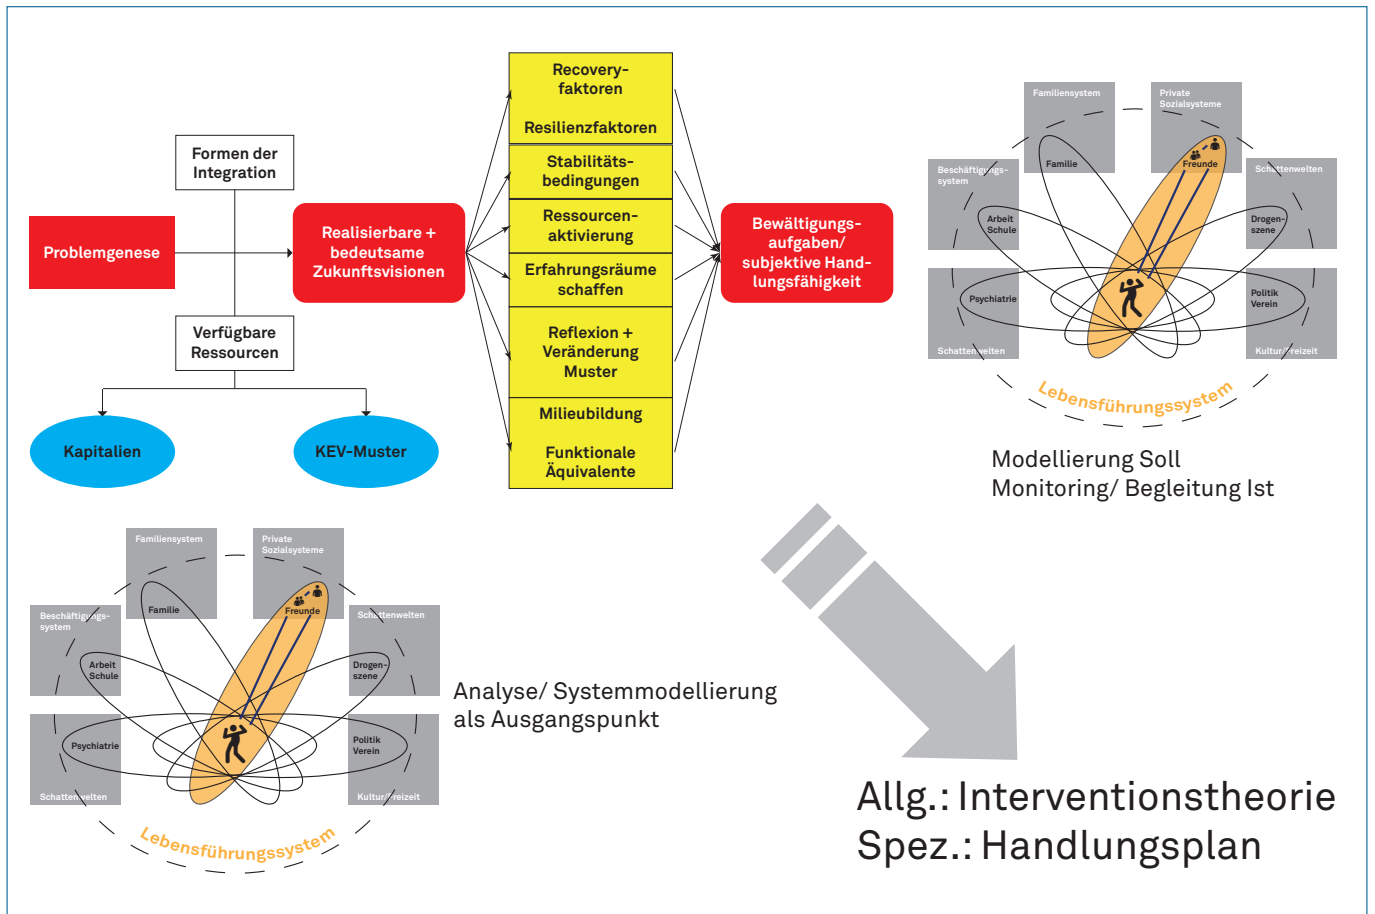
Formen der Integration

Problemgenese

Realisierbare + bedeutsame Zukunftsvisionen

Verfügbare Ressourcen

Kapitalien

KEV-Muster

Recovery-faktoren

Resilienzfaktoren

Stabilitäts-bedingungen

Ressourcen-aktivierung

Erfahrungsräume schaffen

Reflexion + Veränderung Muster

Milieubildung

Funktionale Äquivalente

Bewältigungs-aufgaben/ subjektive Hand-lungsfähigkeit

Familiensystem
Private Sozialsysteme
Familie
Freunde
Beschäftigungs-system
Schattenwelten
Arbeit Schule
Drogen-szene
Psychiatrie
Politik Verein
Schattenwelten
Kultur/Freizeit
Lebensführungssystem

Modellierung Soll
Monitoring/ Begleitung Ist

Familiensystem
Private Sozialsysteme
Familie
Freunde
Beschäftigungs-system
Schattenwelten
Arbeit Schule
Drogen-szene
Psychiatrie
Politik Verein
Schattenwelten
Kultur/Freizeit
Lebensführungssystem

Analyse/ Systemmodellierung als Ausgangspunkt

Allg.: Interventionstheorie
Spez.: Handlungsplan